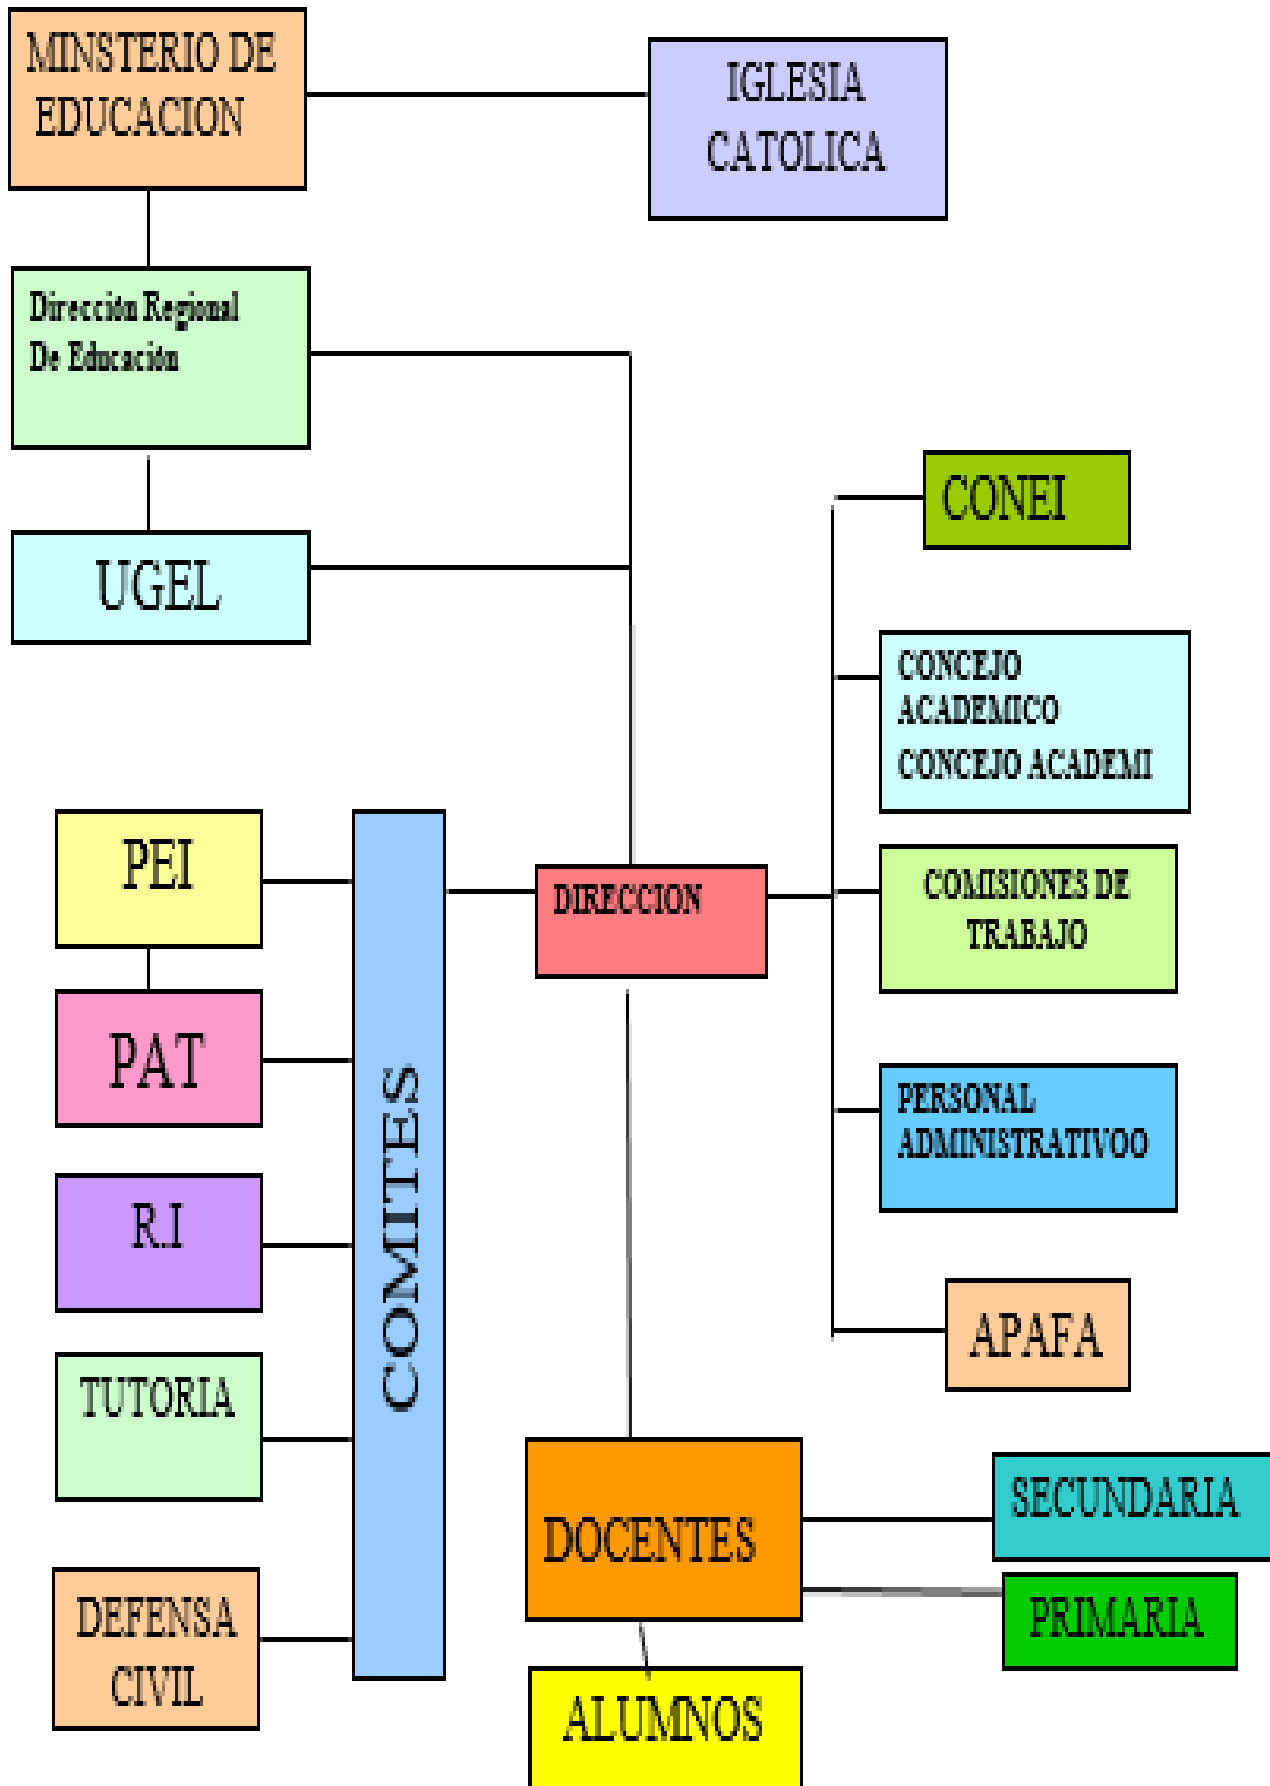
MINSTERIO DE EDUCACION

IGLESIA CATOLICA

Dirección Regional De Educación

UGEL

CONEI

CONCEJO ACADEMICO
CONCEJO ACADEMI

PEI

COMITES

DIRECCION

COMISIONES DE TRABAJO

PAT

R.I

PERSONAL ADMINISTRATIVOO

APAFA

TUTORIA

DOCENTES

SECUNDARIA

PRIMARIA

DEFENSA CIVIL

ALUMNOS